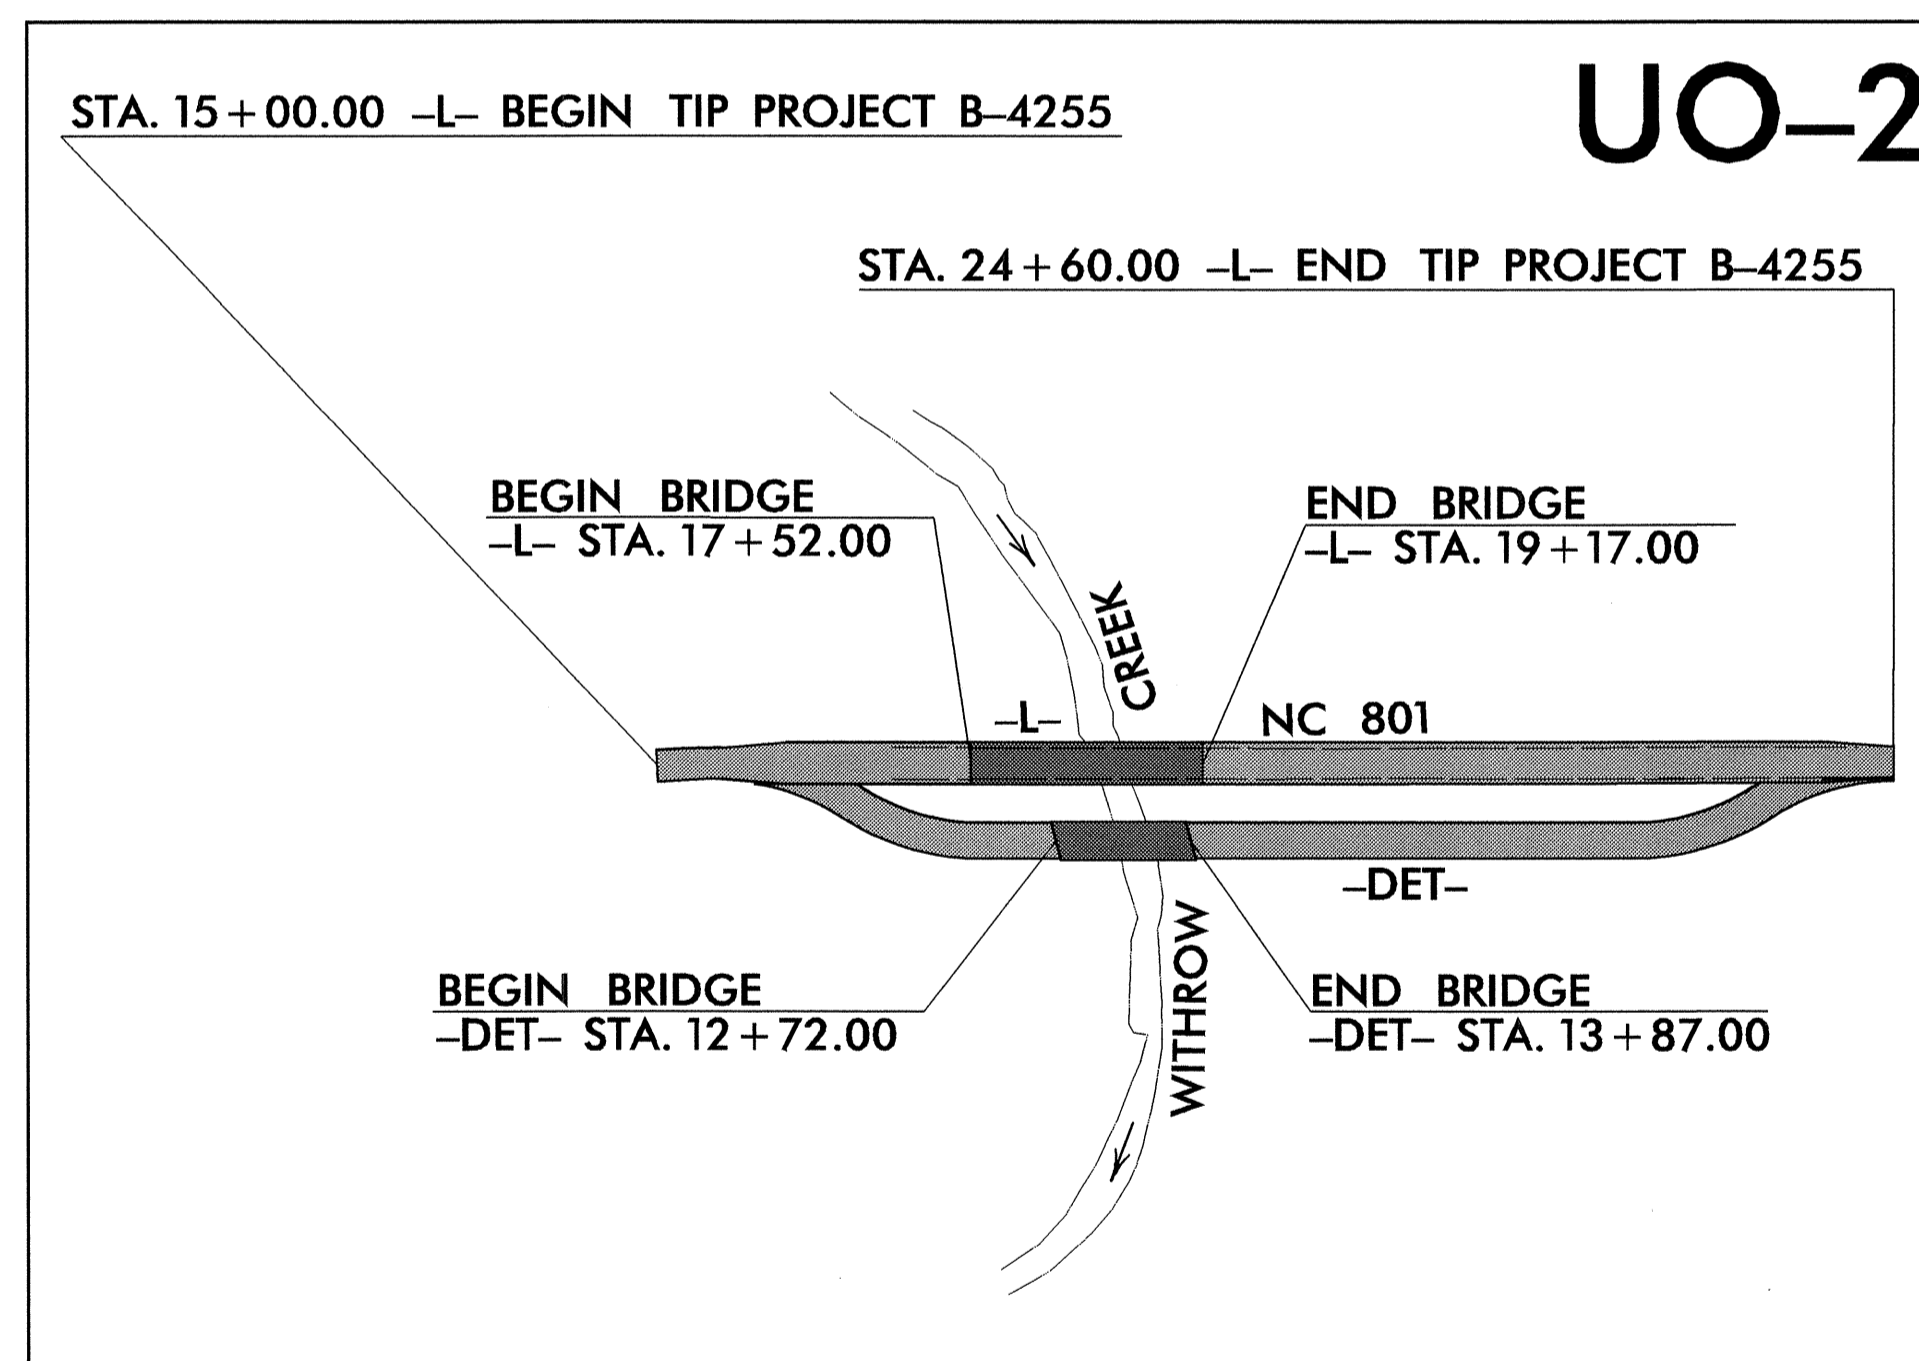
STA. 15 + 00.00 –L– BEGIN TIP PROJECT B–4255

UO–2

STA. 24 + 60.00 –L– END TIP PROJECT B–4255

BEGIN BRIDGE
–L– STA. 17 + 52.00

END BRIDGE
–L– STA. 19 + 17.00

CREEK

–L–

NC 801

–DET–

WITHROW

BEGIN BRIDGE
–DET– STA. 12 + 72.00

END BRIDGE
–DET– STA. 13 + 87.00